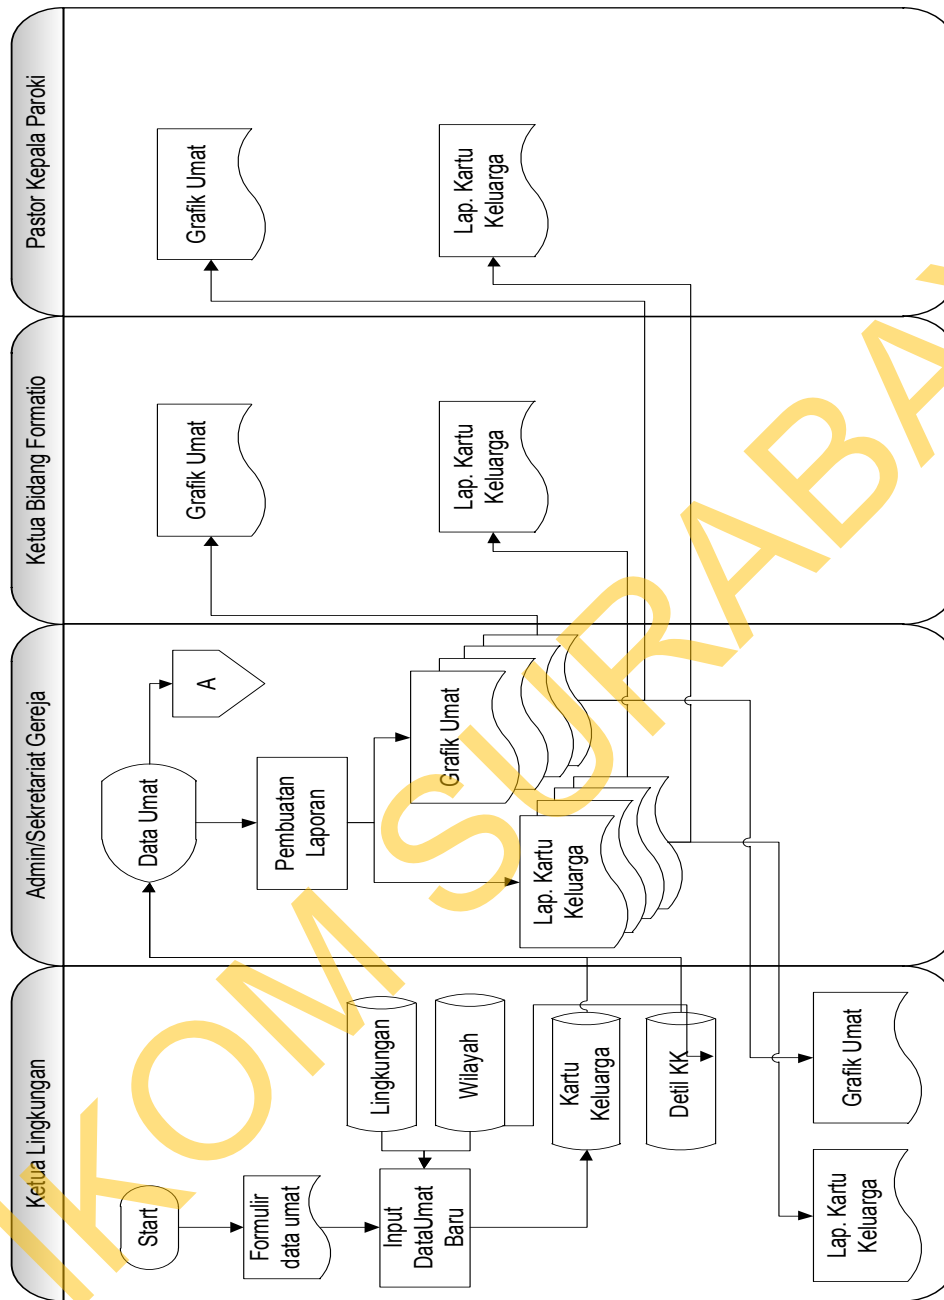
Pastor Kepala Paroki

Grafik Umat

Lap. Kartu Keluarga

Ketua Bidang Formatio

Grafik Umat

Lap. Kartu Keluarga

Admin/Sekretariat Gereja

A

Data Umat

Pembuatan Laporan

Grafik Umat

Lap. Kartu Keluarga

Ketua Lingkungan

Start

Formulir data umat

Input DataUmat Baru

Lingkungan

Wilayah

Kartu Keluarga

Detil KK

Grafik Umat

Lap. Kartu Keluarga

KOM SURABAYA